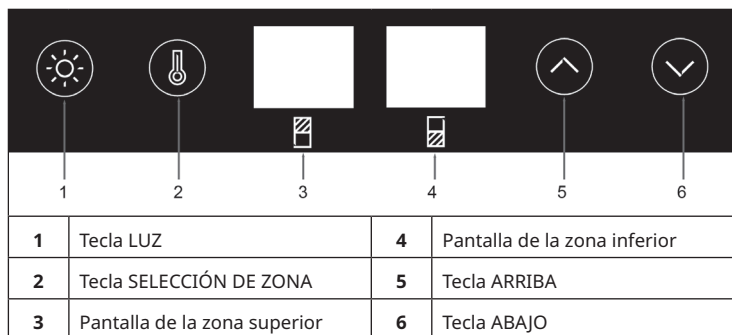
1 2 3 4 5 6

| | | | |
|---|---|---|---|
| **1** | Tecla LUZ | **4** | Pantalla de la zona inferior |
| **2** | Tecla SELECCIÓN DE ZONA | **5** | Tecla ARRIBA |
| **3** | Pantalla de la zona superior | **6** | Tecla ABAJO |